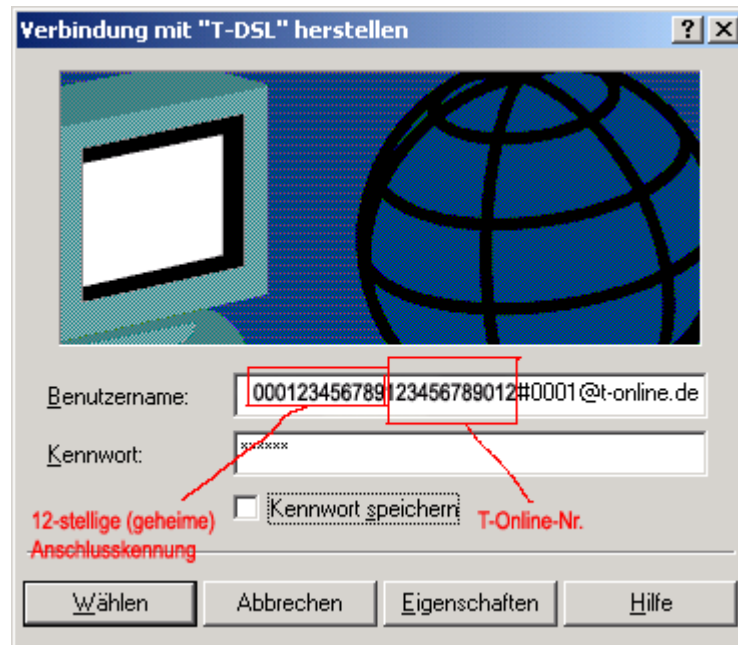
Verbindung mit "T-DSL" herstellen

?

X

Benutzername: 000123456789123456789012#0001@t-online.de

Kennwort: ******

Kennwort speichern

12-stellige (geheime) Anschlusskennung

T-Online-Nr.

Wählen

Abbrechen

Eigenschaften

Hilfe